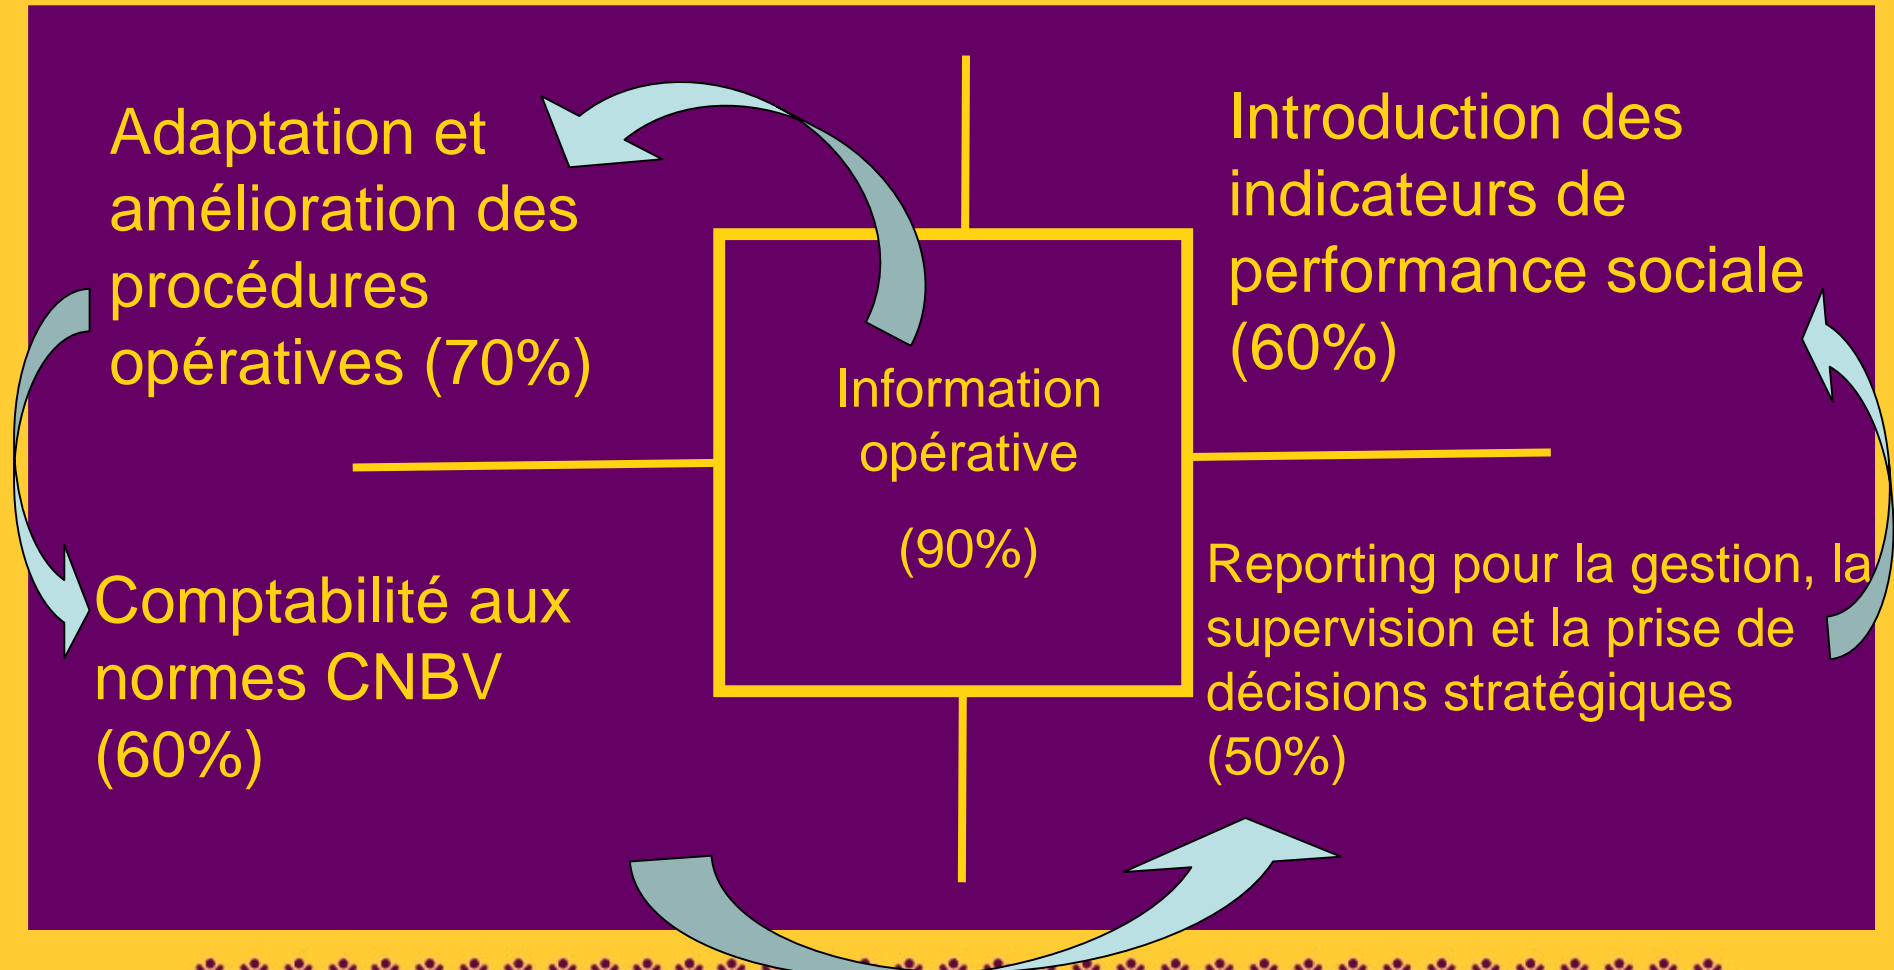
Adaptation et amélioration des procédures opératives (70%)

Introduction des indicateurs de performance sociale (60%)

Information opérative

(90%)

Comptabilité aux normes CNBV (60%)

Reporting pour la gestion, la supervision et la prise de décisions stratégiques (50%)